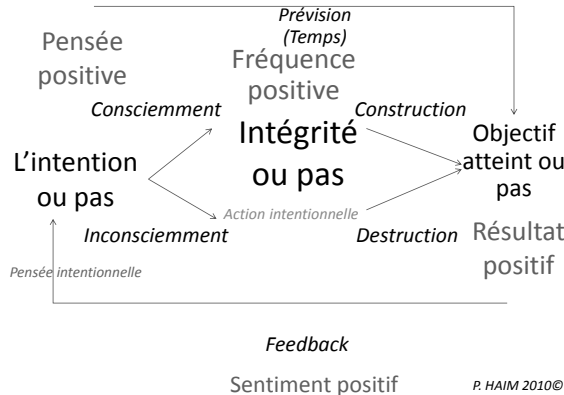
Prévision
(Temps)

Pensée positive

Fréquence positive

Consciemment

Construction

L'intention ou pas

Intégrité ou pas

Objectif atteint ou pas

Action intentionnelle

Inconsciemment

Destruction

Résultat positif

Pensée intentionnelle

Feedback

Sentiment positif

P. HAIM 2010©